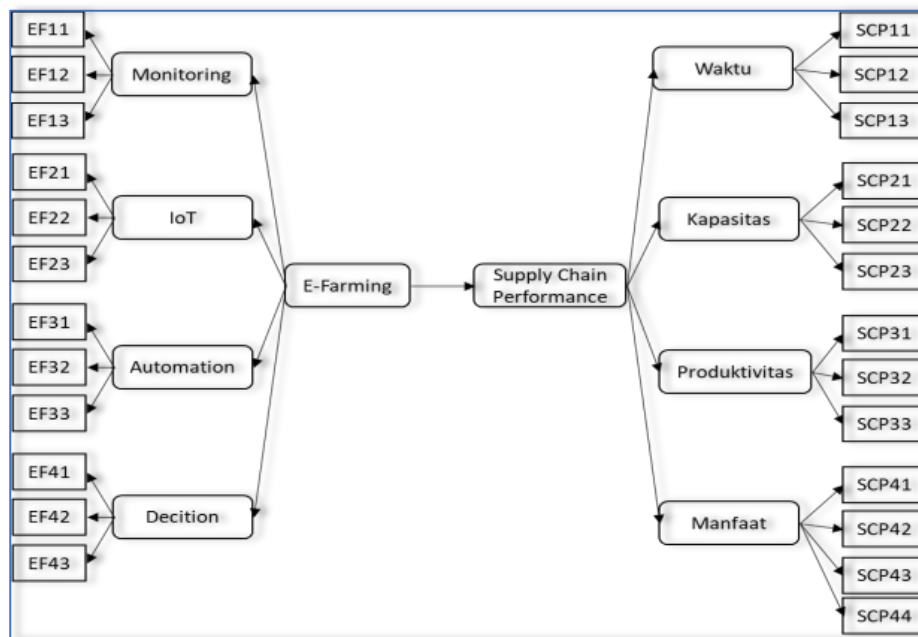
EF11
EF12
EF13
Monitoring
EF21
EF22
EF23
IoT
EF31
EF32
EF33
Automation
EF41
EF42
EF43
Decition
E-Farming
Supply Chain Performance
Waktu
SCP11
SCP12
SCP13
Kapasitas
SCP21
SCP22
SCP23
Produktivitas
SCP31
SCP32
SCP33
Manfaat
SCP41
SCP42
SCP43
SCP44